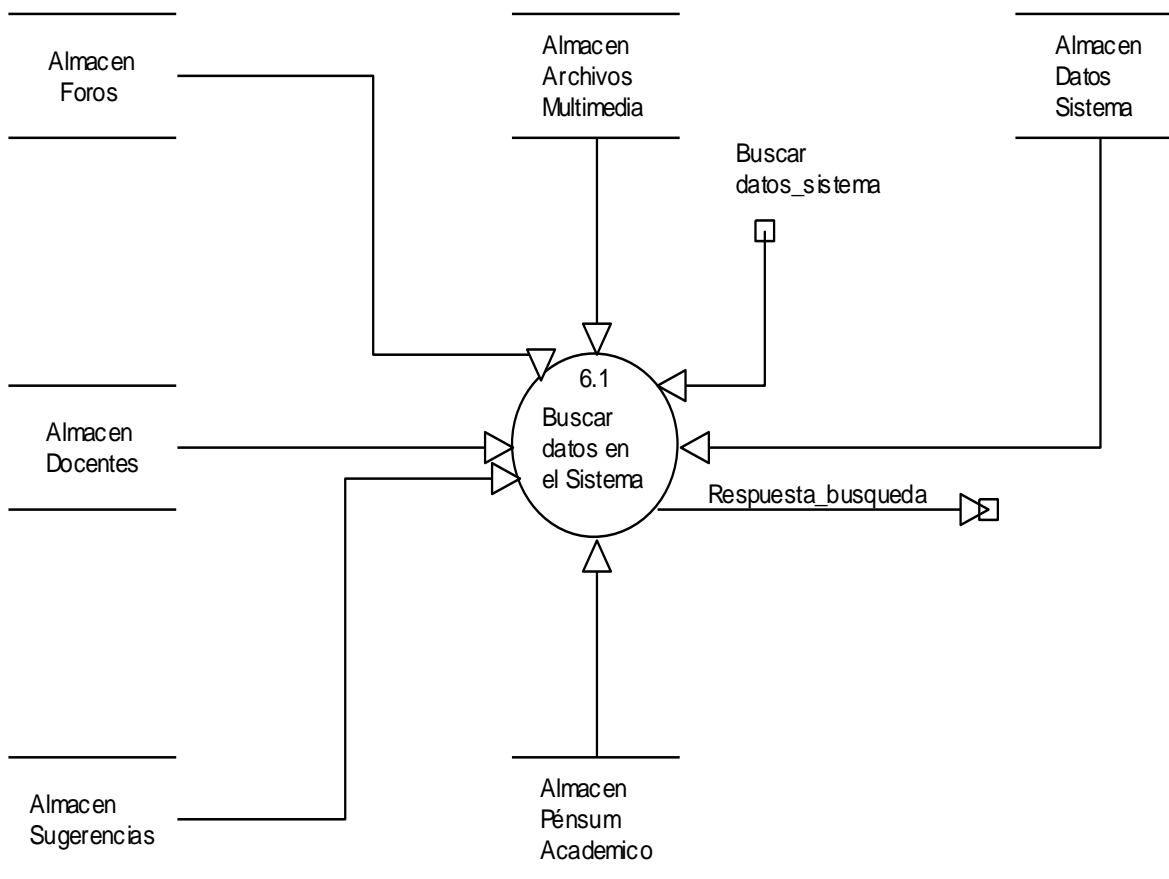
Almacen Foros

Almacen Archivos Multimedia

Almacen Datos Sistema

Buscar datos_sistema

6.1
Buscar datos en el Sistema

Almacen Docentes

Respuesta_busqueda

Almacen Sugerencias

Almacen Pénsum Academico